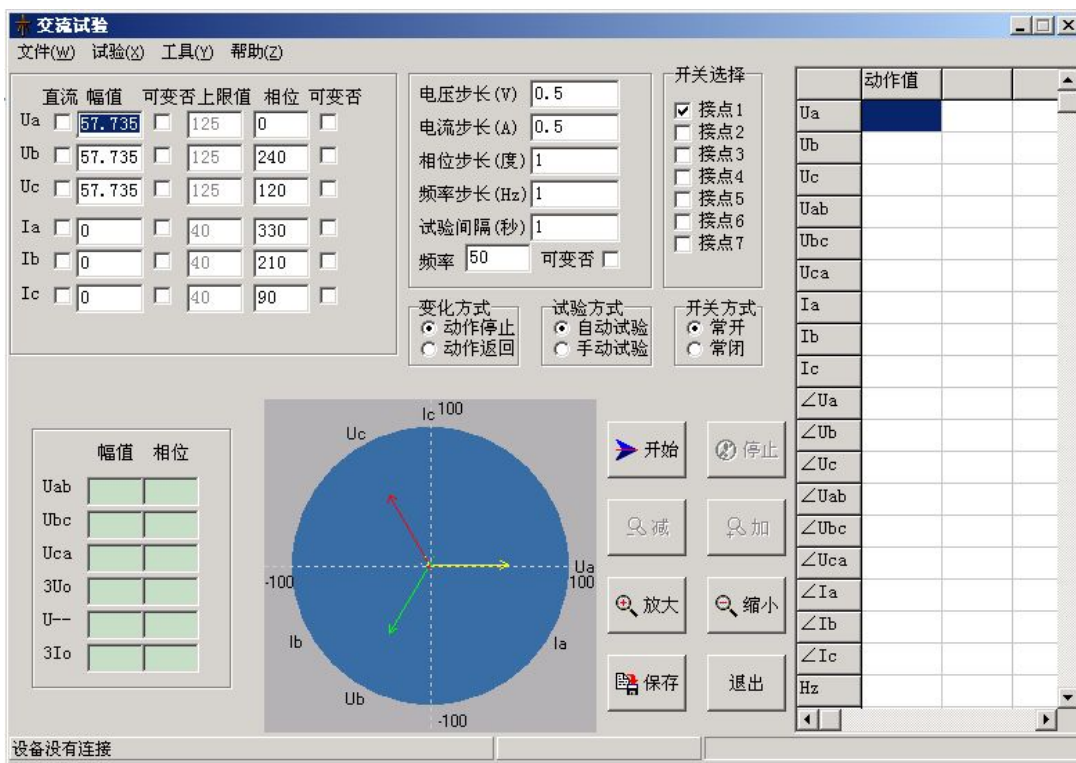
交流试验

文件(W) 试验(X) 工具(Y) 帮助(Z)

直流 幅值 可变否 上限值 相位 可变否
Ua 57.735 125 0
Ub 57.735 125 240
Uc 57.735 125 120
Ia 0 40 330
Ib 0 40 210
Ic 0 40 90

电压步长(V) 0.5
电流步长(A) 0.5
相位步长(度) 1
频率步长(Hz) 1
试验间隔(秒) 1
频率 50 可变否

开关选择
☑ 接点1
接点2
接点3
接点4
接点5
接点6
接点7

变化方式
动作停止
动作返回

试验方式
自动试验
手动试验

开关方式
常开
常闭

| | 动作值 | |
|---|---|---|
| Ua | | |
| Ub | | |
| Uc | | |
| Uab | | |
| Ubc | | |
| Uca | | |
| Ia | | |
| Ib | | |
| Ic | | |
| ∠Ua | | |
| ∠Ub | | |
| ∠Uc | | |
| ∠Uab | | |
| ∠Ubc | | |
| ∠Uca | | |
| ∠Ia | | |
| ∠Ib | | |
| ∠Ic | | |
| Hz | | |

幅值 相位
Uab
Ubc
Uca
3Uo
U--
3Io

Ic 100
Uc
Ua
-100
100
Ib
Ia
Ub
-100

开始
停止
减
加
放大
缩小
保存
退出

设备没有连接